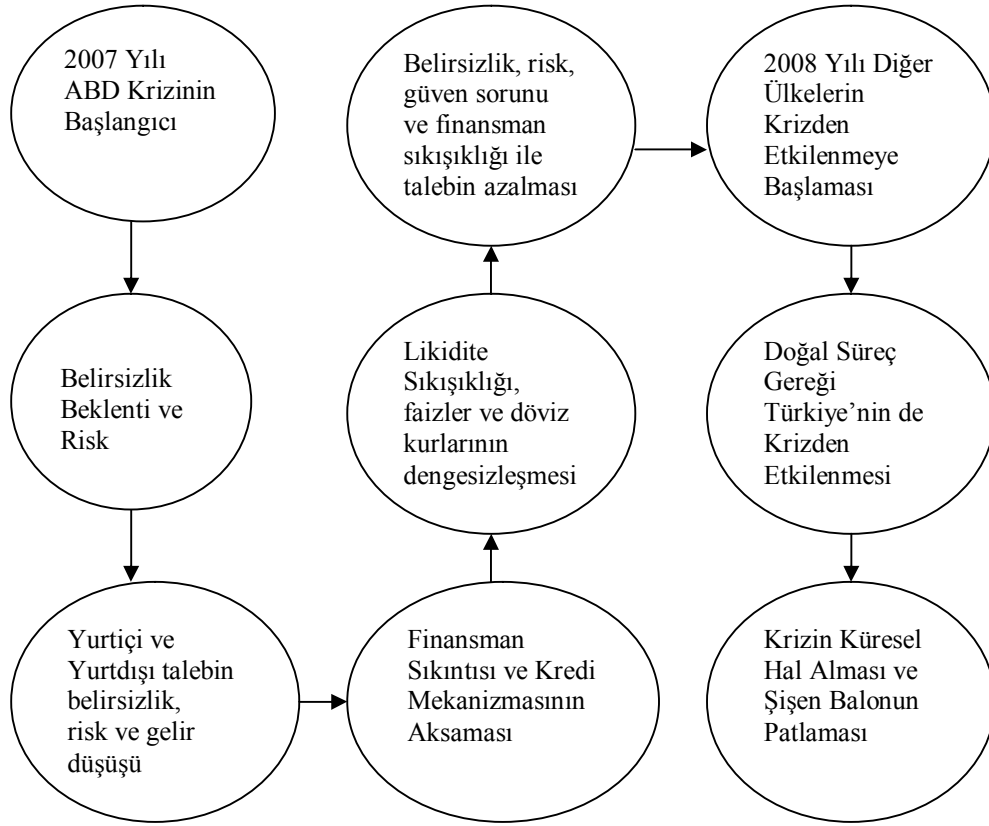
2007 Yılı ABD Krizinin Başlangıcı

Belirsizlik Beklenti ve Risk

Yurtiçi ve Yurtdışı talebin belirsizlik, risk ve gelir düşüşü

Finansman Sıkıntısı ve Kredi Mekanizmasının Aksaması

Likidite Sıkışıklığı, faizler ve döviz kurlarının dengesizleşmesi

Belirsizlik, risk, güven sorunu ve finansman sıkışıklığı ile talebin azalması

2008 Yılı Diğer Ülkelerin Krizden Etkilenmeye Başlaması

Doğal Süreç Gereği Türkiye'nin de Krizden Etkilenmesi

Krizin Küresel Hal Alması ve Şişen Balonun Patlaması